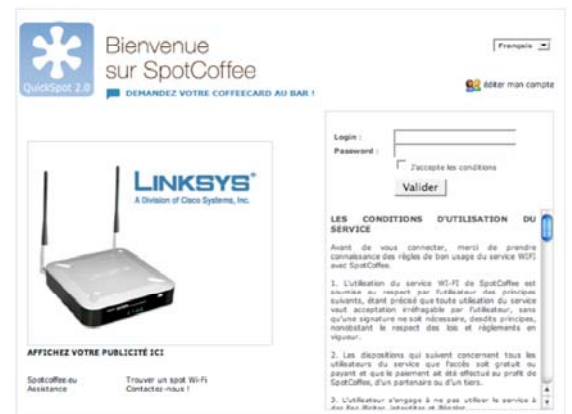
QuickSpot 2.0

Bienvenue sur SpotCoffee

DEMANDEZ VOTRE COFFEECARD AU BAR !

Français

éditer mon compte

LINKSYS®
A Division of Cisco Systems, Inc.

Login :
Password :
J'accepte les conditions
Valider

LES CONDITIONS D'UTILISATION DU SERVICE

Avant de vous connecter, merci de prendre connaissance des règles de bon usage du service WIFI avec SpotCoffee.

1. L'utilisation du service WI-FI de SpotCoffee est soumise au respect par l'utilisateur des principes suivants, étant précisé que toute utilisation du service vaut acceptation irréfragable par l'utilisateur, sans qu'une signature ne soit nécessaire, desdits principes, nonobstant le respect des lois et règlements en vigueur.

2. Les dispositions qui suivent concernent tous les utilisateurs du service que l'accès soit gratuit ou payant et que le paiement ait été effectué au profit de SpotCoffee, d'un partenaire ou d'un tiers.

3. L'utilisateur s'engage à ne pas utiliser le service à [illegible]

AFFICHEZ VOTRE PUBLICITÉ ICI

Spotcoffee.eu
Assistance

Trouver un spot Wi-Fi
Contactez-nous !